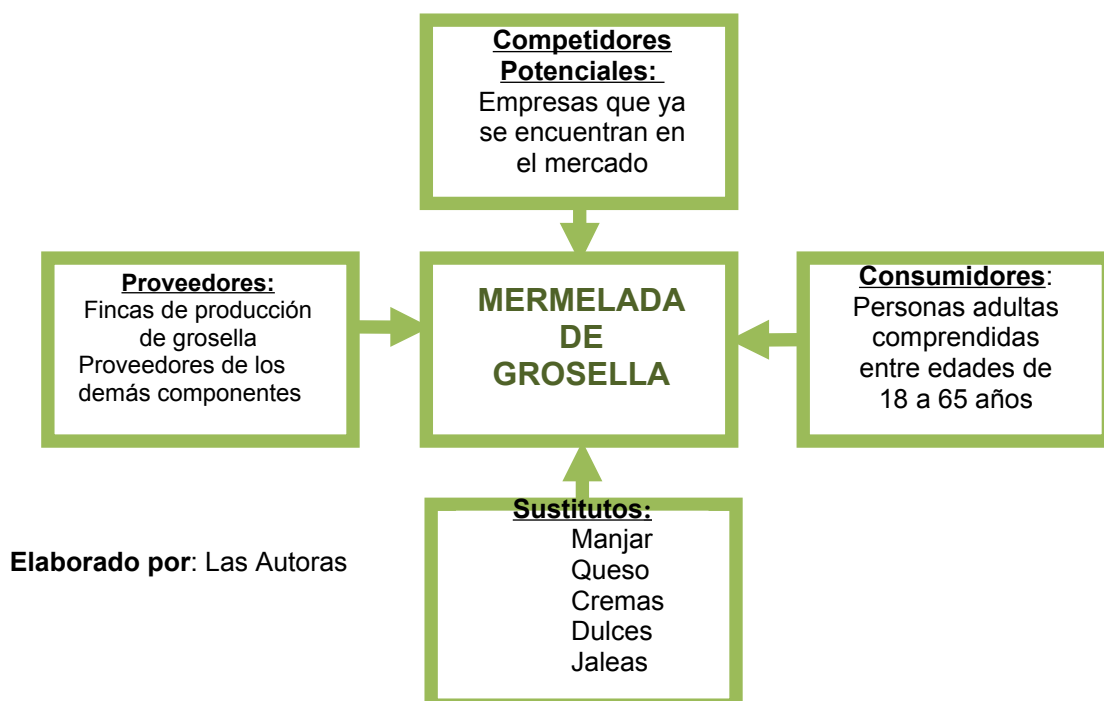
Competidores Potenciales:
Empresas que ya se encuentran en el mercado

Proveedores:
Fincas de producción de grosella
Proveedores de los demás componentes

MERMELADA DE GROSELLA

Consumidores:
Personas adultas comprendidas entre edades de 18 a 65 años

Sustitutos:
Manjar
Queso
Cremas
Dulces
Jaleas

Elaborado por: Las Autoras